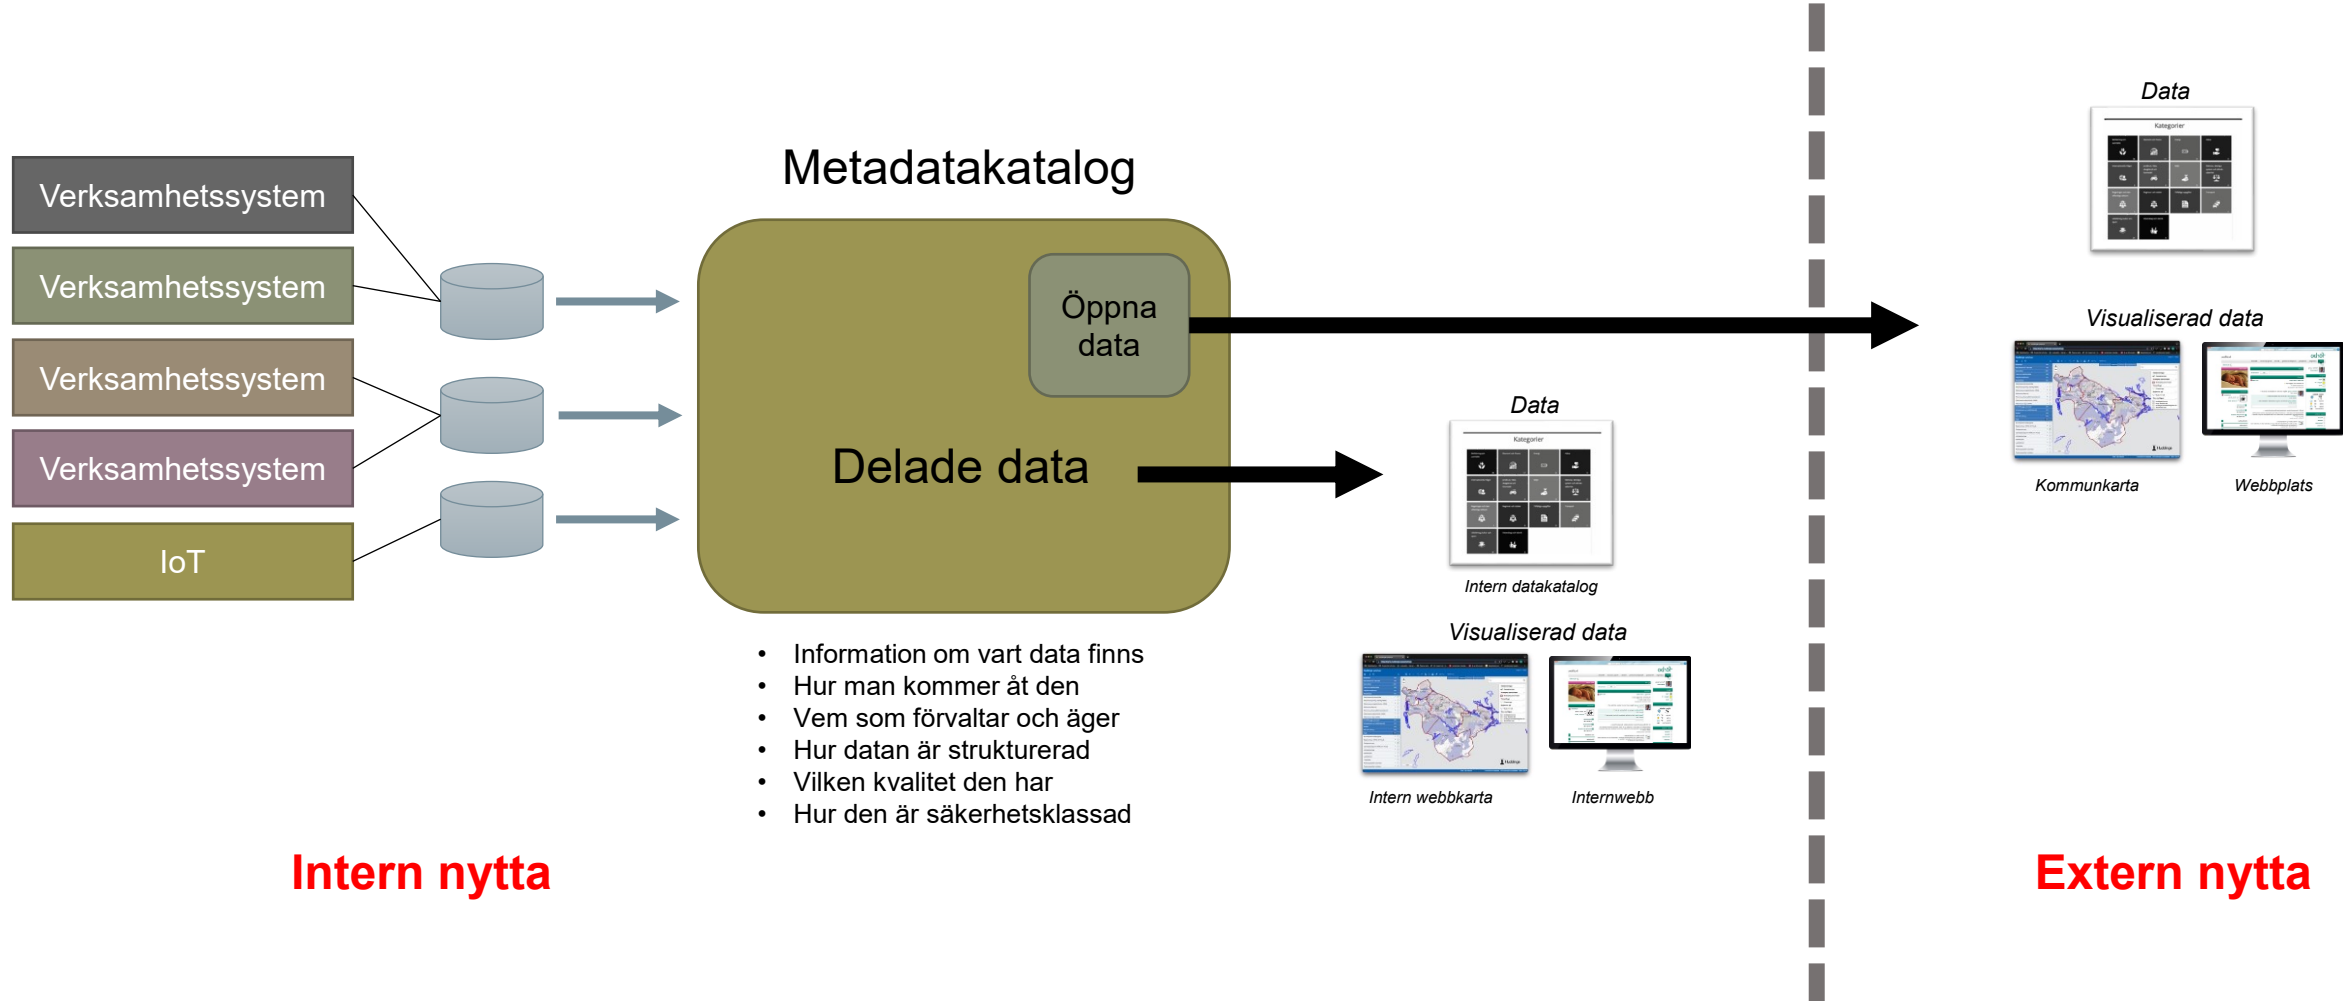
Verksamhetssystem

Verksamhetssystem

Verksamhetssystem

Verksamhetssystem

IoT

Metadatakatalog

Öppna data

Delade data

- Information om vart data finns
- Hur man kommer åt den
- Vem som förvaltar och äger
- Hur datan är strukturerad
- Vilken kvalitet den har
- Hur den är säkerhetsklassad

Data

Kategorier

Intern datakatalog

Visualiserad data

Intern webbkarta

Internwebb

Data

Kategorier

Visualiserad data

Kommunkarta

Webbplats

Intern nytta

Extern nytta